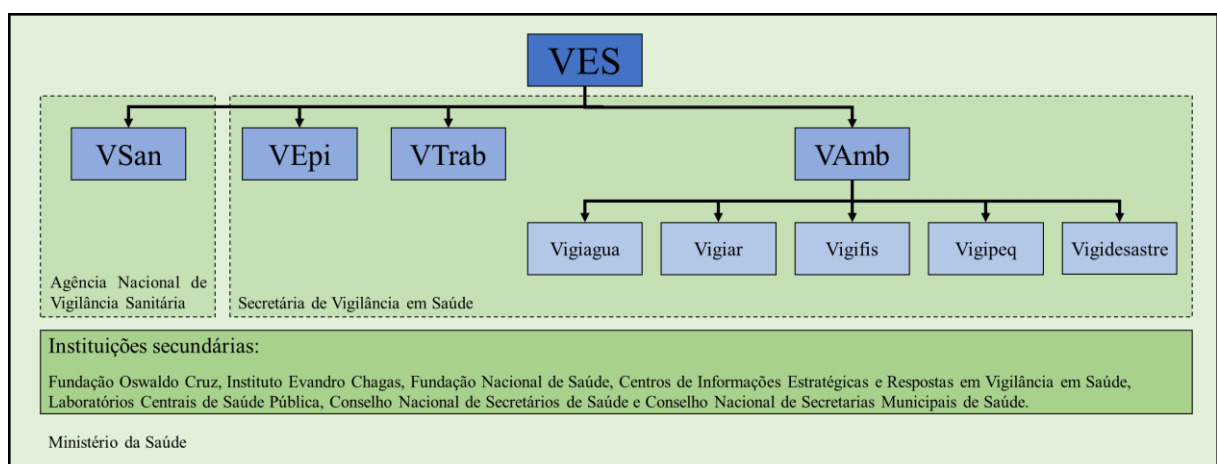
VES

VSan

VEpi

VTrab

VAmb

Vigiagua

Vigiar

Vigifis

Vigipeq

Vigidesastre

Agência Nacional de Vigilância Sanitária

Secretária de Vigilância em Saúde

Instituições secundárias:

Fundação Oswaldo Cruz, Instituto Evandro Chagas, Fundação Nacional de Saúde, Centros de Informações Estratégicas e Respostas em Vigilância em Saúde, Laboratórios Centrais de Saúde Pública, Conselho Nacional de Secretários de Saúde e Conselho Nacional de Secretarias Municipais de Saúde.

Ministério da Saúde